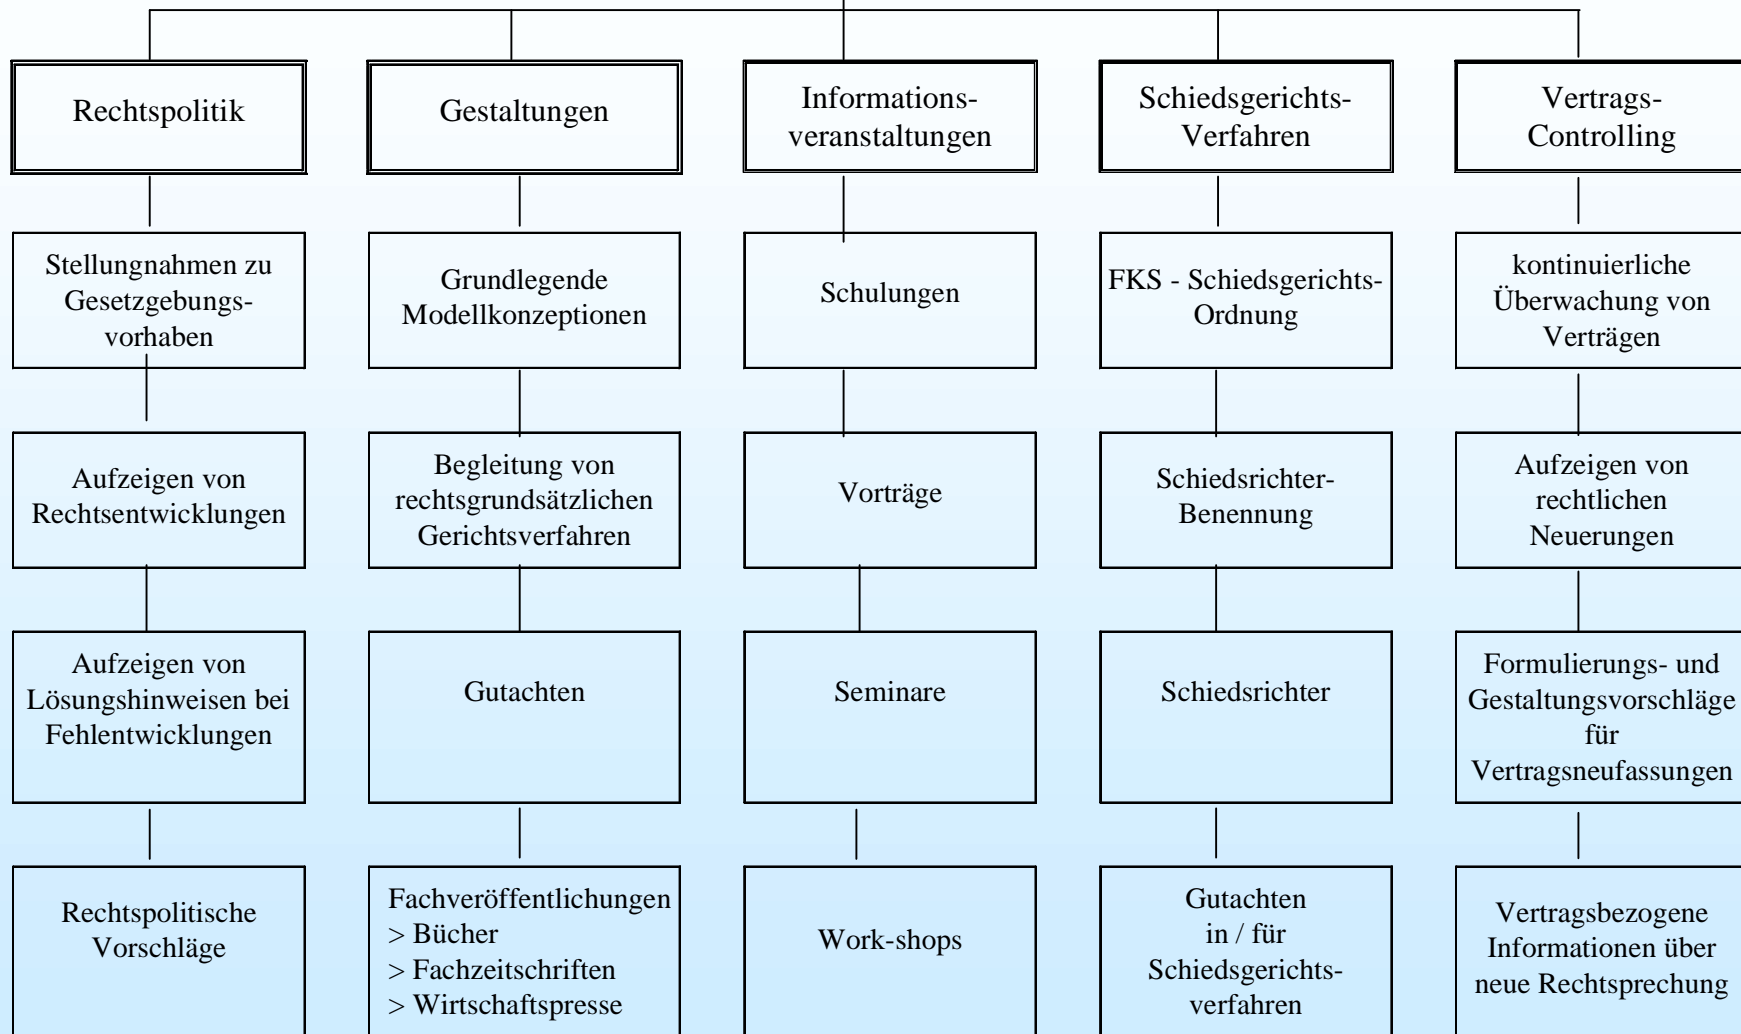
Rechtspolitik

Stellungnahmen zu Gesetzgebungsvorhaben

Aufzeigen von Rechtsentwicklungen

Aufzeigen von Lösungshinweisen bei Fehlentwicklungen

Rechtspolitische Vorschläge

Gestaltungen

Grundlegende Modellkonzeptionen

Begleitung von rechtsgrundsätzlichen Gerichtsverfahren

Gutachten

Fachveröffentlichungen
> Bücher
> Fachzeitschriften
> Wirtschaftspresse

Informationsveranstaltungen

Schulungen

Vorträge

Seminare

Work-shops

Schiedsgerichts-Verfahren

FKS - Schiedsgerichts-Ordnung

Schiedsrichter-Benennung

Schiedsrichter

Gutachten in / für Schiedsgerichtsverfahren

Vertrags-Controlling

kontinuierliche Überwachung von Verträgen

Aufzeigen von rechtlichen Neuerungen

Formulierungs- und Gestaltungsvorschläge für Vertragsneufassungen

Vertragsbezogene Informationen über neue Rechtsprechung